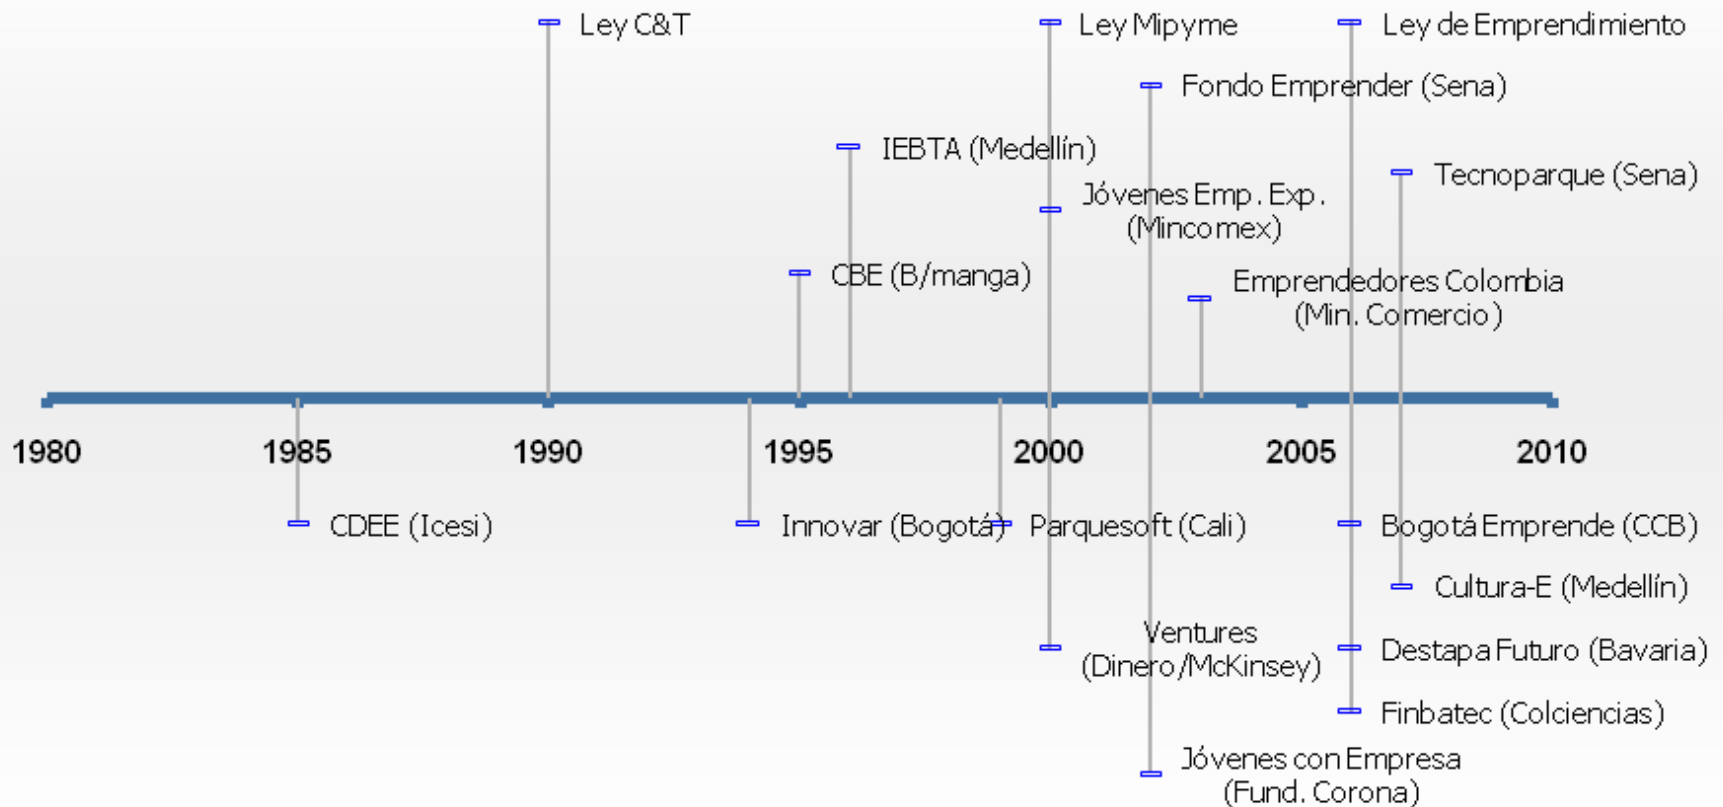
Ley C&T

Ley Mipyme

Ley de Emprendimiento

Fondo Emprender (Sena)

IEBTA (Medellín)

Tecnoparque (Sena)

Jóvenes Emp. Exp. (Mincomex)

CBE (B/manga)

Emprendedores Colombia (Min. Comercio)

1980

1985

1990

1995

2000

2005

2010

CDEE (Icesi)

Innovar (Bogotá)

Parquesoft (Cali)

Bogotá Emprende (CCB)

Cultura-E (Medellín)

Ventures (Dinero/McKinsey)

Destapa Futuro (Bavaria)

Finbatec (Colciencias)

Jóvenes con Empresa (Fund. Corona)